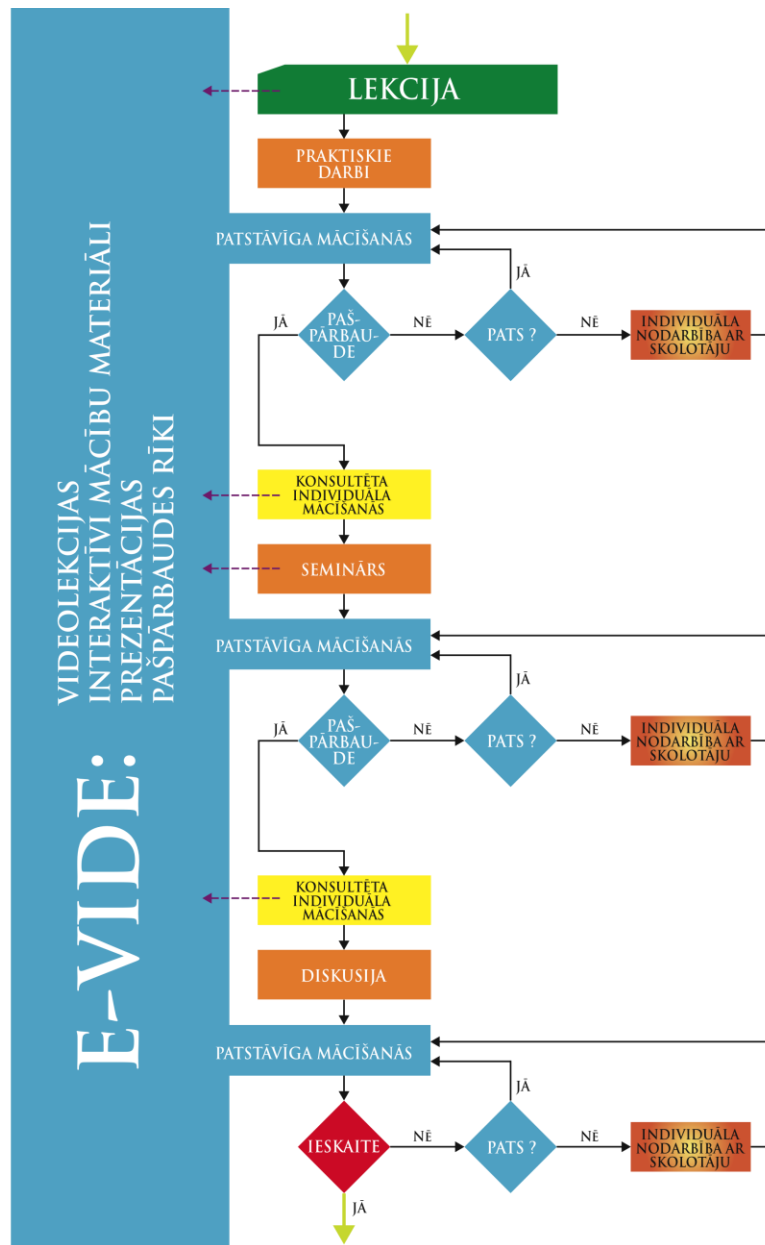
E-VIDE:
VIDEOLEKCIJAS
INTERAKTĪVI MĀCĪBU MATERIĀLI
PREZENTĀCIJAS
PAŠPĀRBAUDES RĪKI

LEKCIJA
PRAKTISKIE DARBI
PATSTĀVĪGA MĀCĪŠANĀS
JĀ
PAŠ-PĀRBAU-DE
NĒ
PATS ?
NĒ
INDIVIDUĀLA NODARBĪBA AR SKOLOTĀJU
JĀ
KONSULTĒTA INDIVIDUĀLA MĀCĪŠANĀS
SEMINĀRS
PATSTĀVĪGA MĀCĪŠANĀS
JĀ
PAŠ-PĀRBAU-DE
NĒ
PATS ?
NĒ
INDIVIDUĀLA NODARBĪBA AR SKOLOTĀJU
JĀ
KONSULTĒTA INDIVIDUĀLA MĀCĪŠANĀS
DISKUSIJA
PATSTĀVĪGA MĀCĪŠANĀS
JĀ
IESKAITE
NĒ
PATS ?
NĒ
INDIVIDUĀLA NODARBĪBA AR SKOLOTĀJU
JĀ